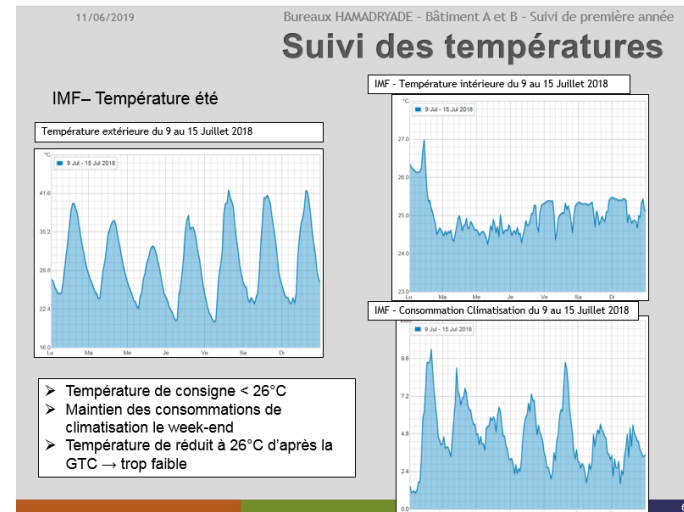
11/06/2019

Bureaux HAMADRYADE - Bâtiment A et B - Suivi de première année

Suivi des températures

IMF– Température été

Température extérieure du 9 au 15 Juillet 2018

°C

9 Jul - 15 Jul 2018

41.6

35.2

28.8

22.4

16.0

Lu Ma Me Je Ve Sa Di

IMF - Température intérieure du 9 au 15 Juillet 2018

°C

9 Jul - 15 Jul 2018

27.0

26.0

25.0

24.0

23.0

Lu Ma Me Je Ve Sa Di

IMF - Consommation Climatisation du 9 au 15 Juillet 2018

9 Jul - 15 Jul 2018

9.6

7.2

4.8

2.4

0.0

➢ Température de consigne < 26°C
➢ Maintien des consommations de climatisation le week-end
➢ Température de réduit à 26°C d'après la GTC → trop faible